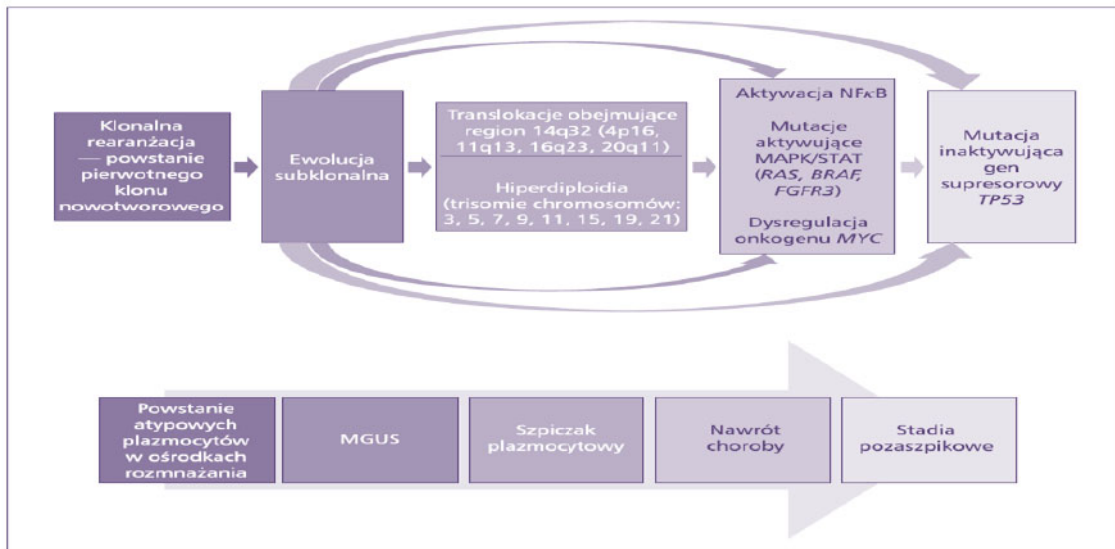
Klonalna rearanżacja — powstanie pierwotnego klonu nowotworowego

Ewolucja subklonalna

Translokacje obejmujące region 14q32 (4p16, 11q13, 16q23, 20q11)

Hiperdiploidia (trisomie chromosomów: 3, 5, 7, 9, 11, 15, 19, 21)

Aktywacja NFκB

Mutacje aktywujące MAPK/STAT (*RAS*, *BRAF*, *FGFR3*)

Dysregulacja onkogenu *MYC*

Mutacja inaktywująca gen supresorowy *TP53*

Powstanie atypowych plazmocytów w ośrodkach rozmnażania

MGUS

Szpiczak plazmocytowy

Nawrót choroby

Stadia pozaszpikowe